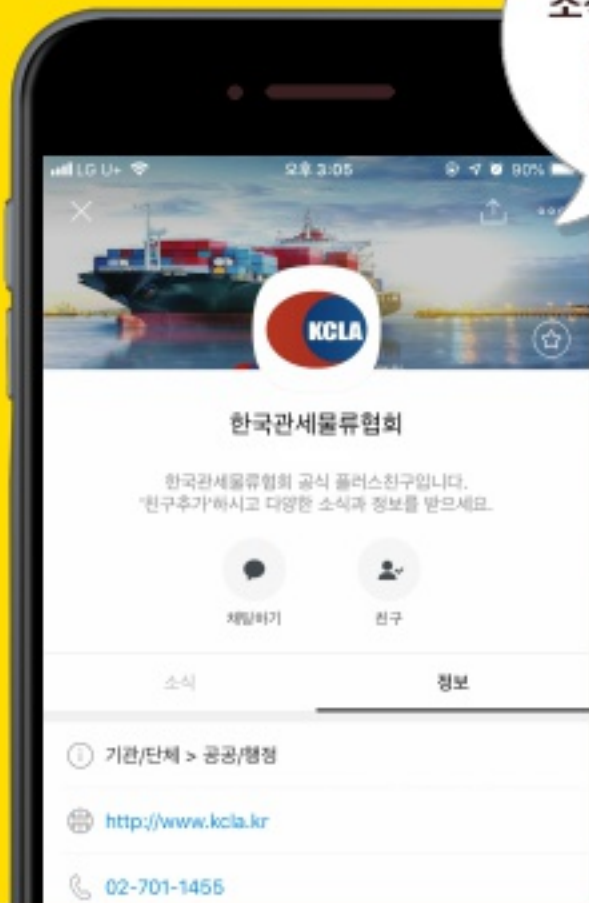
소

LG U+ 오후 3:05 90%

KCLA

한국관세물류협회

한국관세물류협회 공식 플러스친구입니다.
'친구추가'하시고 다양한 소식과 정보를 받으세요.

채팅하기
친구

소식
정보

기관/단체 > 공공/행정

http://www.kcla.kr

02-701-1455